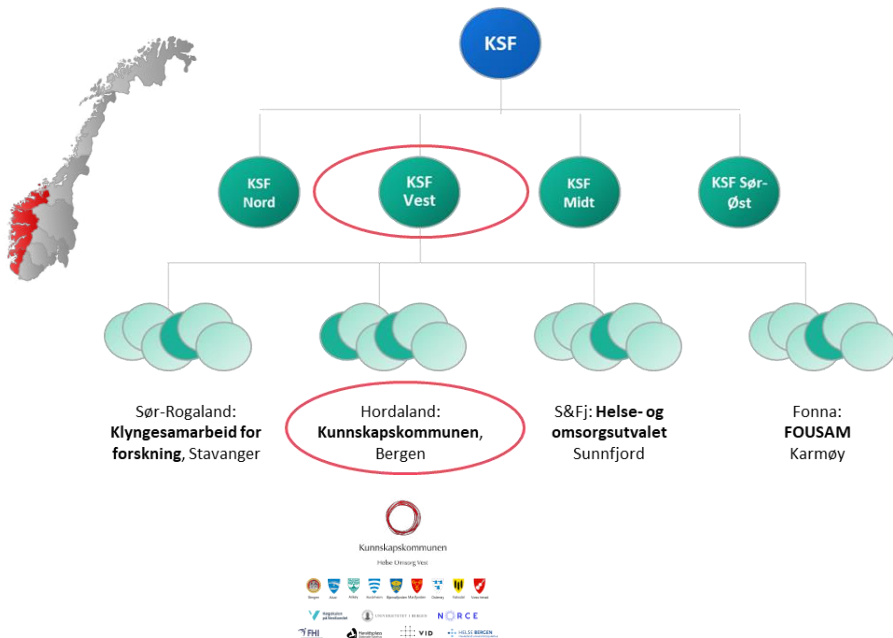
KSF

KSF Nord

KSF Vest

KSF Midt

KSF Sør-Øst

Sør-Rogaland: **Klyngesamarbeid for forskning**, Stavanger

Hordaland: **Kunnskapskommunen**, Bergen

S&Fj: **Helse- og omsorgsutvalet** Sunnfjord

Fonna: **FOUSAM** Karmøy

Kunnskapskommunen

Helse Omsorg Vest

Bergen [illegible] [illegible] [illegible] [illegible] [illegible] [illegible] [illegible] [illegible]

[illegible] UNIVERSITETET I BERGEN NORCE

FHI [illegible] VID HELSE BERGEN